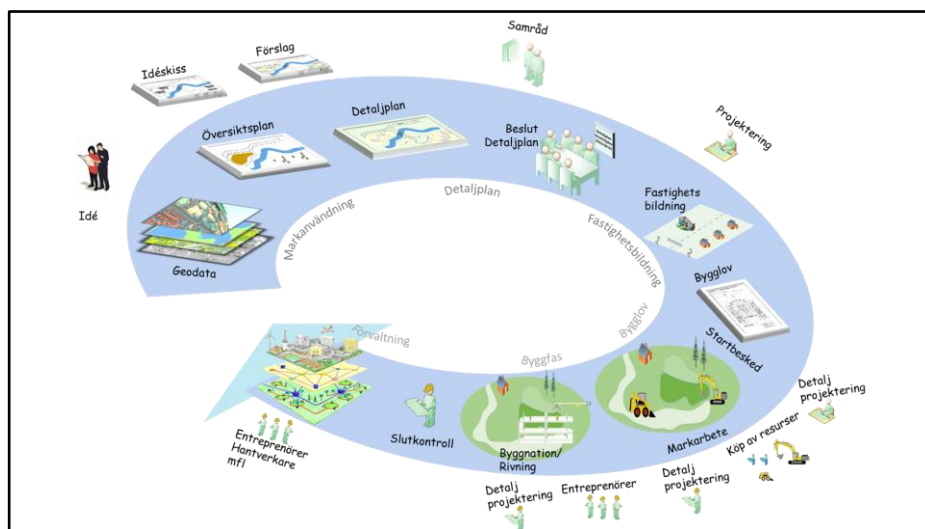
Samråd

Förslag

Idéskiss

Projektering

Detaljplan

Översiktsplan

Beslut Detaljplan

Idé

Detaljplan

Markanvändning

Fastighets bildning

Fastighetsbildning

Geodata

Bygglov

Bygglov

Förvaltning

Startbesked

Byggfas

Detalj projektering

Slutkontroll

Markarbete

Köp av resurser

Entreprenörer Hantverkare mfl

Byggnation/ Rivning

Detalj projektering

Entreprenörer

Detalj projektering